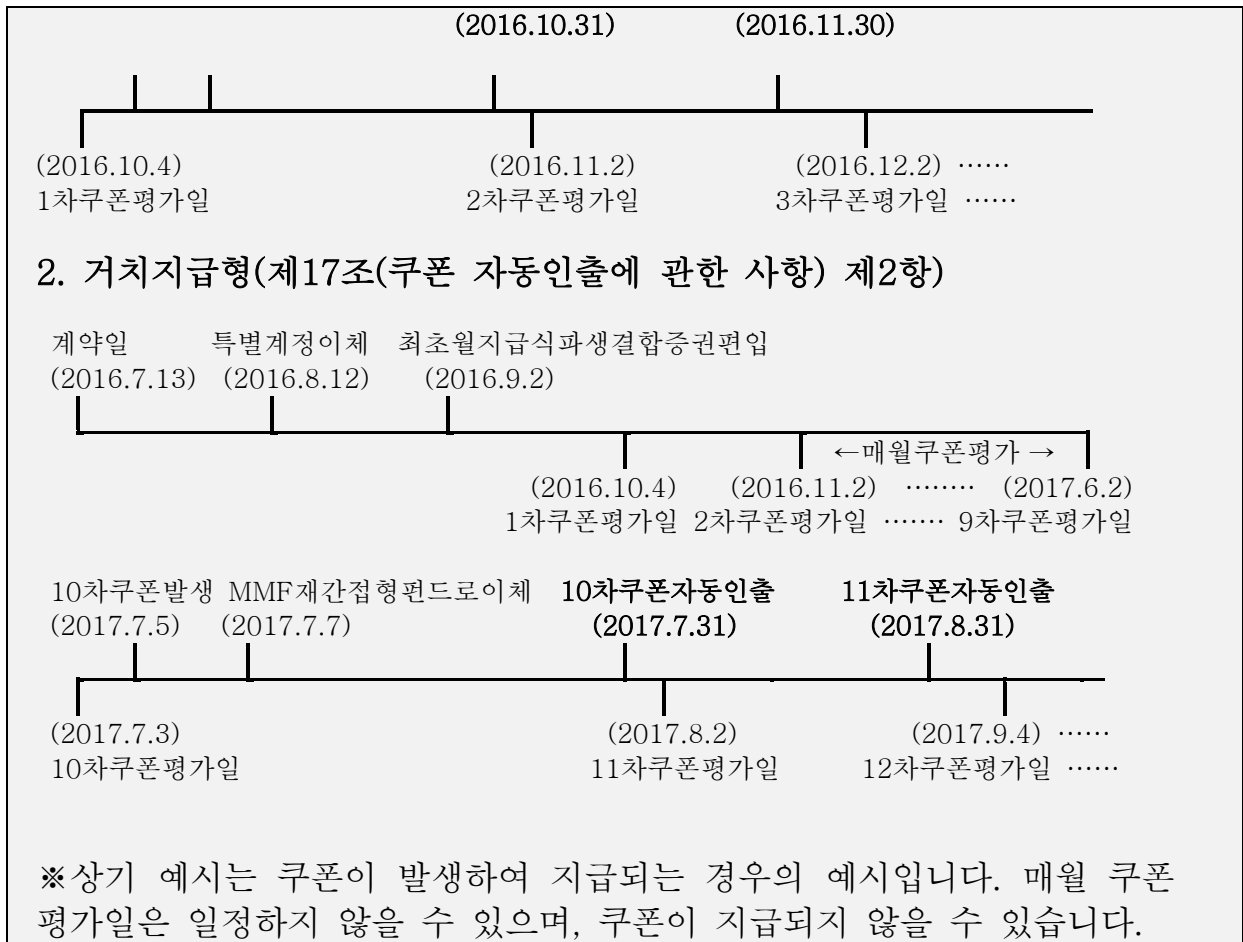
(2016.10.31) (2016.11.30)

(2016.10.4)
1차쿠폰평가일

(2016.11.2)
2차쿠폰평가일

(2016.12.2) ……
3차쿠폰평가일 ……

2. 거치지급형(제17조(쿠폰 자동인출에 관한 사항) 제2항)

계약일
(2016.7.13)

특별계정이체
(2016.8.12)

최초월지급식파생결합증권편입
(2016.9.2)

←매월쿠폰평가 →

(2016.10.4)
1차쿠폰평가일

(2016.11.2) ……
2차쿠폰평가일 ……

(2017.6.2)
9차쿠폰평가일

10차쿠폰발생
(2017.7.5)

MMF재간접형펀드로이체
(2017.7.7)

10차쿠폰자동인출
(2017.7.31)

11차쿠폰자동인출
(2017.8.31)

(2017.7.3)
10차쿠폰평가일

(2017.8.2)
11차쿠폰평가일

(2017.9.4) ……
12차쿠폰평가일 ……

※상기 예시는 쿠폰이 발생하여 지급되는 경우의 예시입니다. 매월 쿠폰평가일은 일정하지 않을 수 있으며, 쿠폰이 지급되지 않을 수 있습니다.